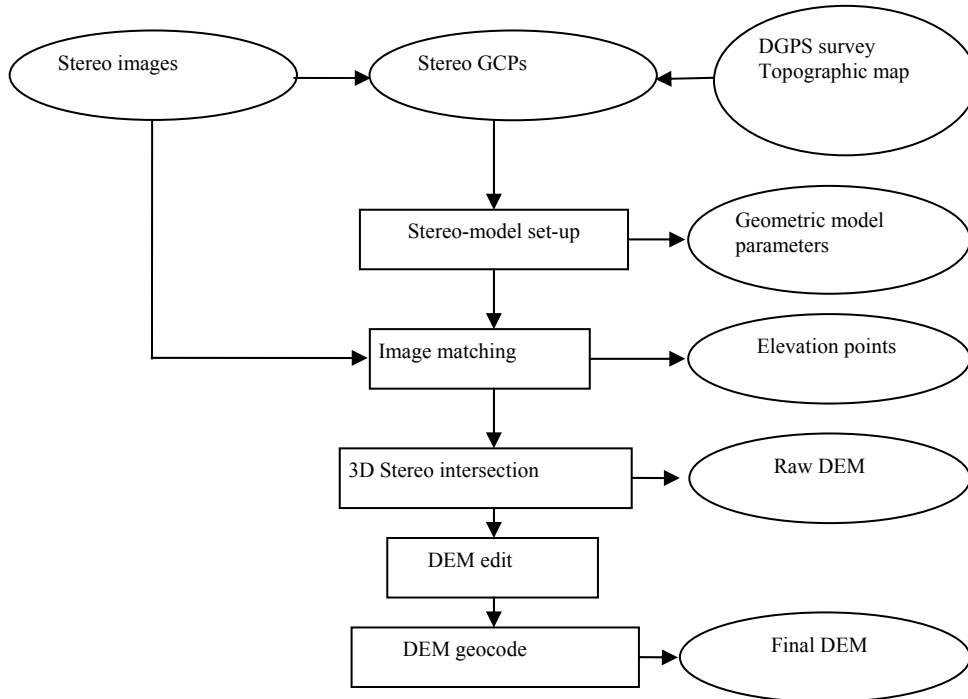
Stereo images

Stereo GCPs

DGPS survey
Topographic map

Stereo-model set-up

Geometric model parameters

Image matching

Elevation points

3D Stereo intersection

Raw DEM

DEM edit

DEM geocode

Final DEM